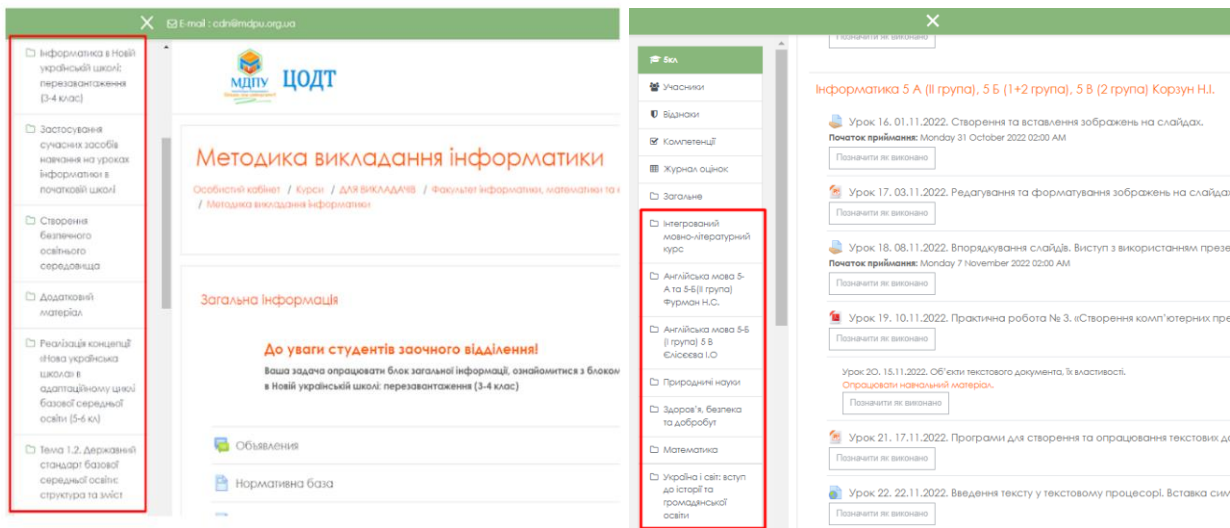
E-mail : cdn@mdpu.org.ua

Інформатика в Новій українській школі: перезавантаження (3-4 клас)

Застосування сучасних засобів навчання на уроках інформатики в початковій школі

Створення безпечного освітнього середовища

Додатковий матеріал

Реалізація концепції «Нова українська школа» в адаптаційному циклі базової середньої освіти (5-6 кл)

Тема 1.2. Державний стандарт базової середньої освіти: структура та зміст

МДПУ ЦОДТ

Методика викладання інформатики

Особистий кабінет / Курси / ДЛЯ ВИКЛАДАЧІВ / Факультет інформатики, математики та е / Методика викладання інформатики

Загальна інформація

До уваги студентів заочного відділення!

Ваша задача опрацювати блок загальної інформації, ознайомитися з блоком в Новій українській школі: перезавантаження (3-4 клас)

Объявления

Нормативна база

5кл

Учасники

Відзнаки

Компетенції

Журнал оцінок

Загальне

Інтегрований мовно-літературний курс

Англійська мова 5-А та 5-Б(ІІ група) Фурман Н.С.

Англійська мова 5-Б (І група) 5 В Єлісеєва І.О

Природничі науки

Здоров'я, безпека та добробут

Математика

Україна і світ: вступ до історії та громадянської освіти

Позначити як виконано

Інформатика 5 А (ІІ група), 5 Б (1+2 група), 5 В (2 група) Корзун Н.І.

Урок 16. 01.11.2022. Створення та вставлення зображень на слайдах.
Початок приймання: Monday 31 October 2022 02:00 AM
Позначити як виконано

Урок 17. 03.11.2022. Редагування та форматування зображень на слайдах
Позначити як виконано

Урок 18. 08.11.2022. Впорядкування слайдів. Виступ з використанням презе
Початок приймання: Monday 7 November 2022 02:00 AM
Позначити як виконано

Урок 19. 10.11.2022. Практична робота № 3. «Створення комп'ютерних пре
Позначити як виконано

Урок 20. 15.11.2022. Об'єкти текстового документа, їх властивості.
Опрацювати навчальний матеріал.
Позначити як виконано

Урок 21. 17.11.2022. Програми для створення та опрацювання текстових до
Позначити як виконано

Урок 22. 22.11.2022. Введення тексту у текстовому процесорі. Вставка сим
Позначити як виконано